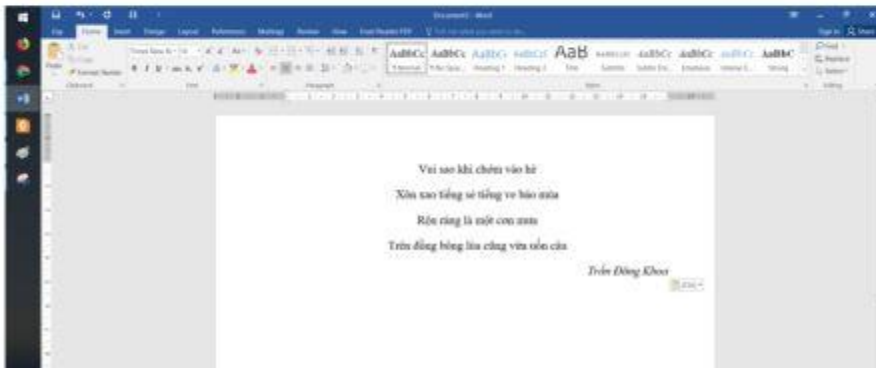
Document1 - Word

File Home Insert Design Layout References Mailings Review View Foxit Reader PDF Tell me what you want to do

Sign in Share

Paste Cut Copy Format Painter

Clipboard

Times New Ro 14

Font

Paragraph

AaBbCc AaBbCc AaBbC AaBbCcI AaB AaBbCcI AaBbCc AaBbCc AaBbCc AaBbC

¶ Normal ¶ No Spac... Heading 1 Heading 2 Title Subtitle Subtle Em... Emphasis Intense E... Strong

Styles

Find Replace Select

Editing

Vui sao khi chớm vào hè

Xôn xao tiếng sẻ tiếng ve báo mùa

Rộn ràng là một cơn mưa

Trên đồng bông lúa cũng vừa uốn câu

Trần Đăng Khoa

(Ctrl)